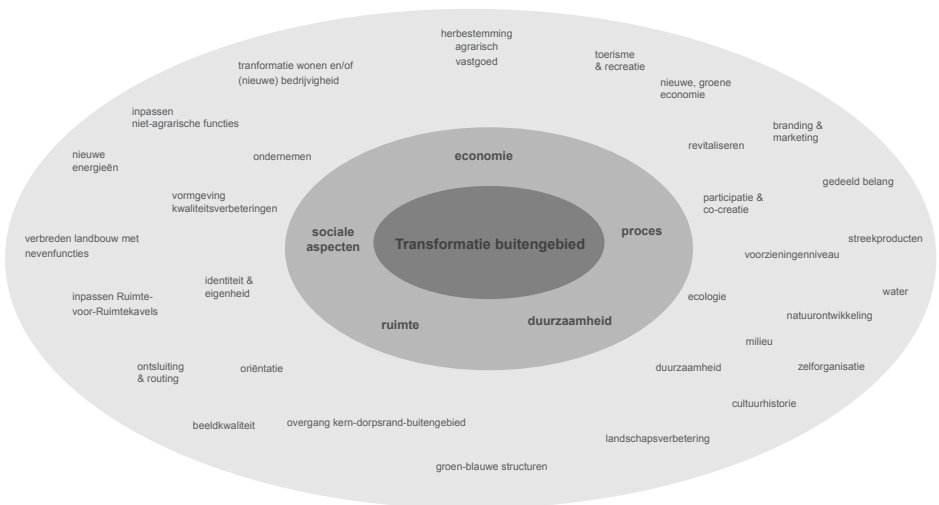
herbestemming
agrarisch
vastgoed

tranformatie wonen en/of
(nieuwe) bedrijvigheid

toerisme
& recreatie

nieuwe, groene
economie

inpassen
niet-agrarische functies

branding &
marketing

revitaliseren

nieuwe
energieën

ondernemen

economie

gedeeld belang

vormgeving
kwaliteitsverbeteringen

participatie &
co-creatie

sociale
aspecten

Transformatie buitengebied

proces

verbreden landbouw met
nevenfuncties

streekproducten

voorzieningenniveau

identiteit &
eigenheid

inpassen Ruimte-
voor-Ruimtekavels

ecologie

water

natuurontwikkeling

ruimte

duurzaamheid

milieu

ontsluiting
& routing

oriëntatie

duurzaamheid

zelforganisatie

cultuurhistorie

beeldkwaliteit

overgang kern-dorpsrand-buitengebied

landschapsverbetering

groen-blauwe structuren